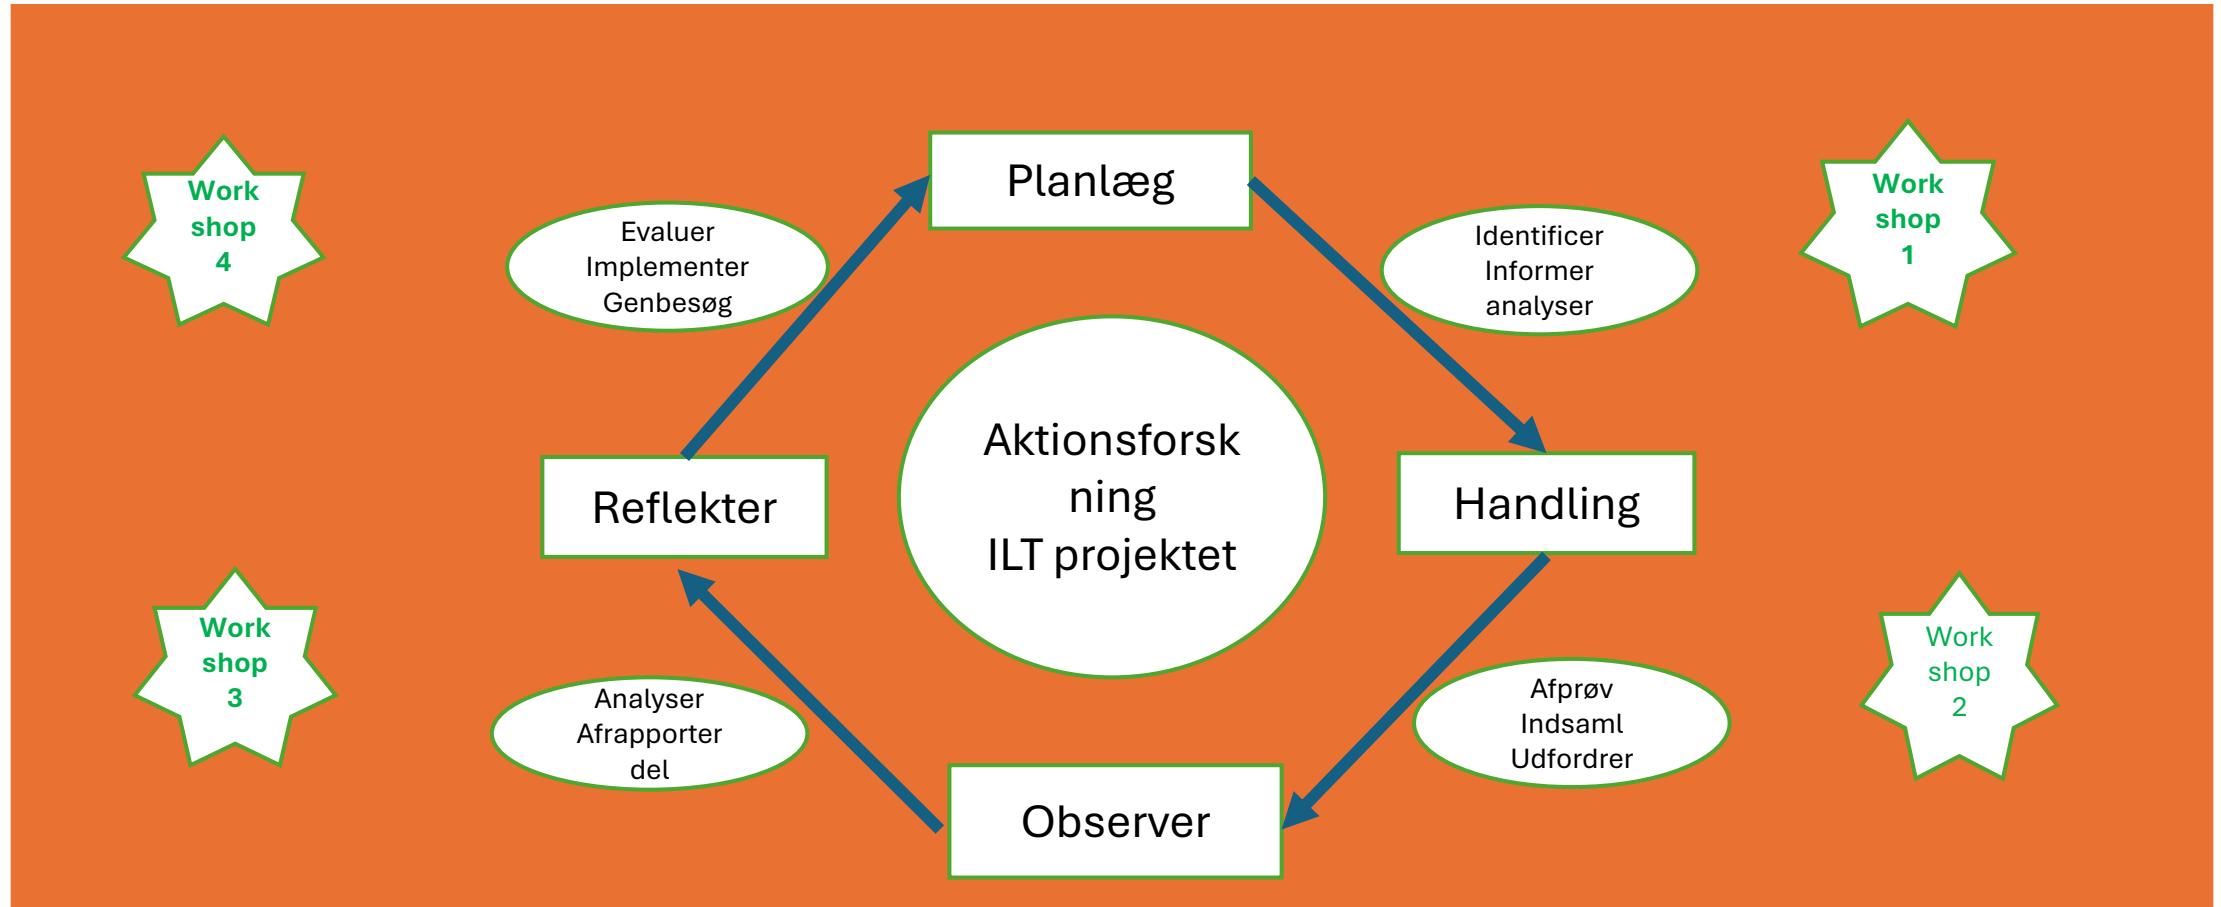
Work shop 4

Planlæg

Work shop 1

Evaluer
Implementer
Genbesøg

Identificer
Informer
analyser

Aktionsforsk
ning
ILT projektet

Reflekter

Handling

Work shop 3

Work shop 2

Analyser
Afrapporter
del

Afprøv
Indsaml
Udfordrer

Observer